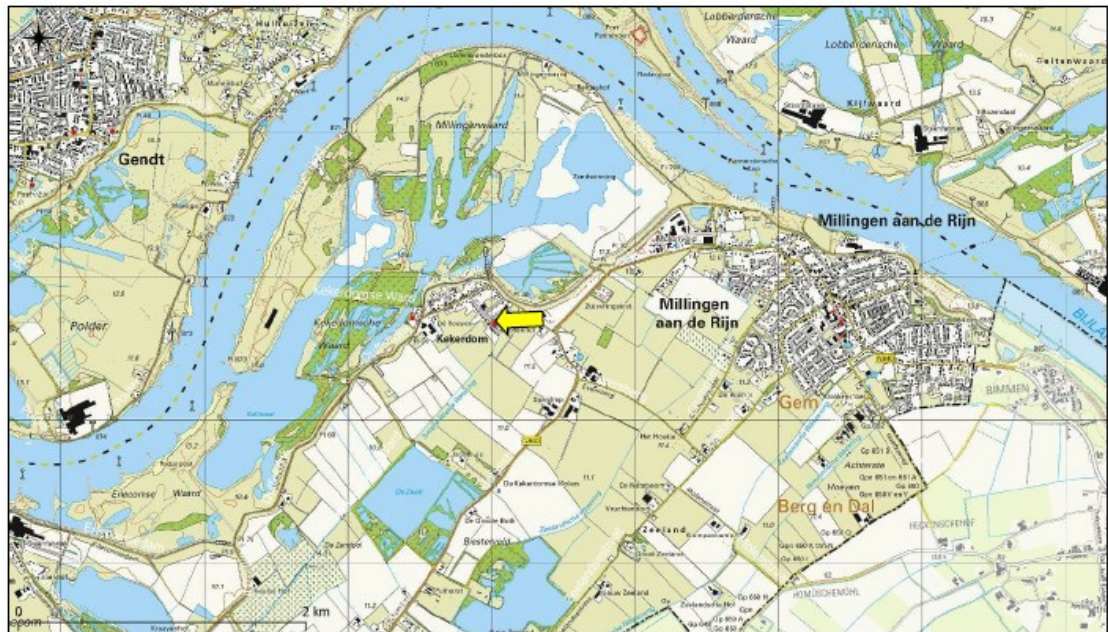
Gendt

Polder

Millingerwaard

Kekerdomse Waard

Kekerdom

Millingen aan de Rijn

Millingen aan de Rijn

Lobberdensche Waard

Kijfwaard

Gem

Berg en Dal

Erlecomse Waard

De Zeeland

Zeeland

BIMMEN

De Kekerdomse Molen

Biesterveld

Zandwinning

0

2 km